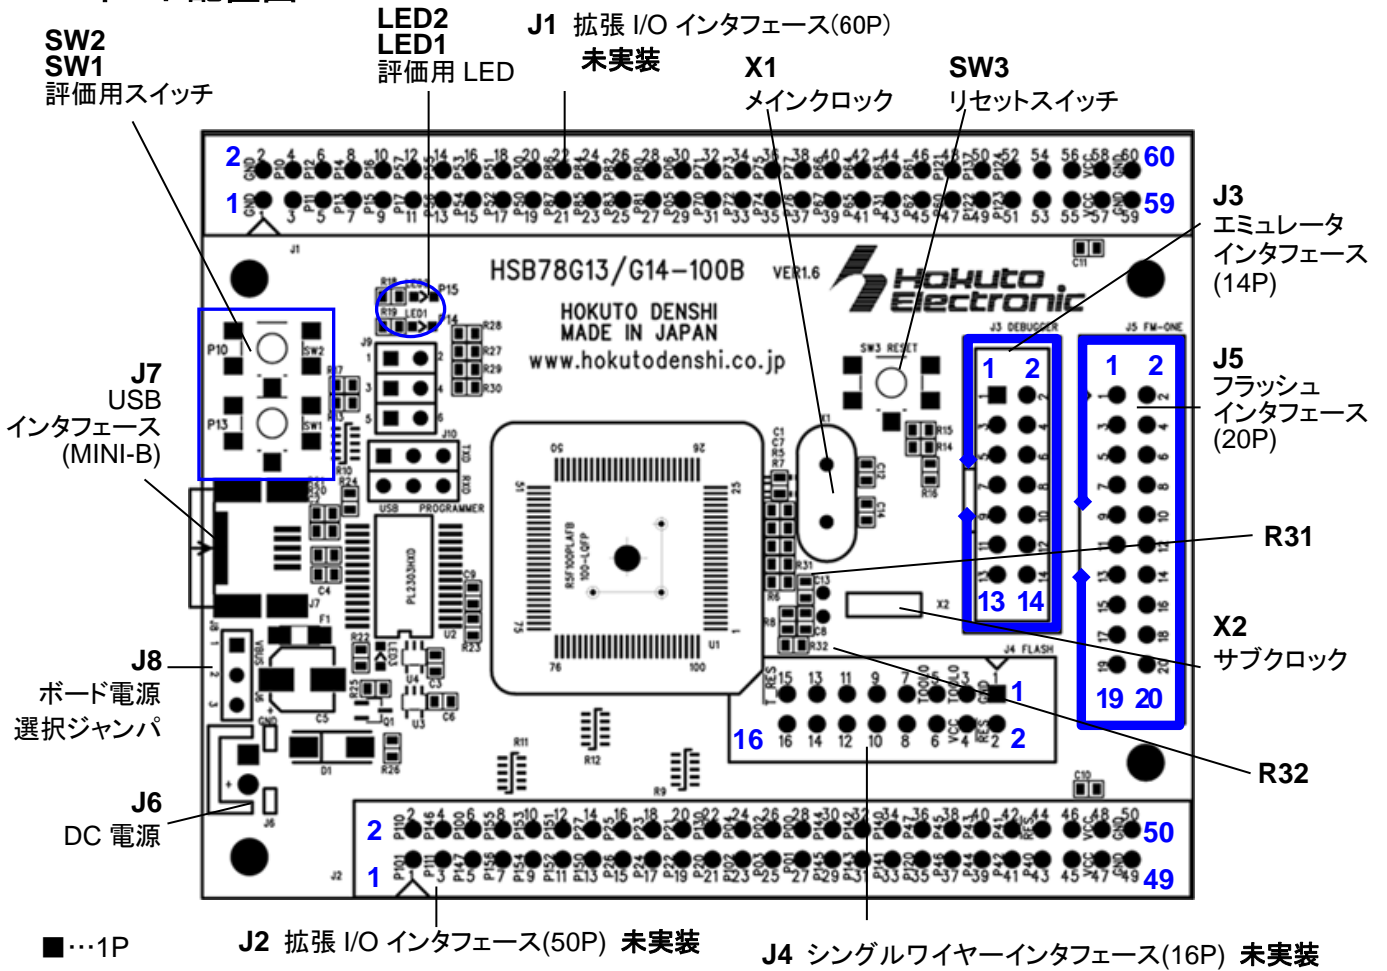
SW2
SW1
評価用スイッチ

LED2
LED1
評価用 LED

J1 拡張 I/O インタフェース(60P)
未実装

X1
メインクロック

SW3
リセットスイッチ

2 60
1 59

J3
エミュレータ
インタフェース
(14P)

HSB78G13/G14-100B VER1.6
HOKUTO DENSHI
MADE IN JAPAN
www.hokutodenshi.co.jp

Hokuto Electronic

J7
USB
インタフェース
(MINI-B)

J5
フラッシュ
インタフェース
(20P)

1 2
13 14

1 2
19 20

R31

X2
サブクロック

J8
ボード電源
選択ジャンパ

16 2
1

R32

J6
DC 電源

2 50
1 49

■…1P

J2 拡張 I/O インタフェース(50P) 未実装

J4 シングルワイヤーインタフェース(16P) 未実装